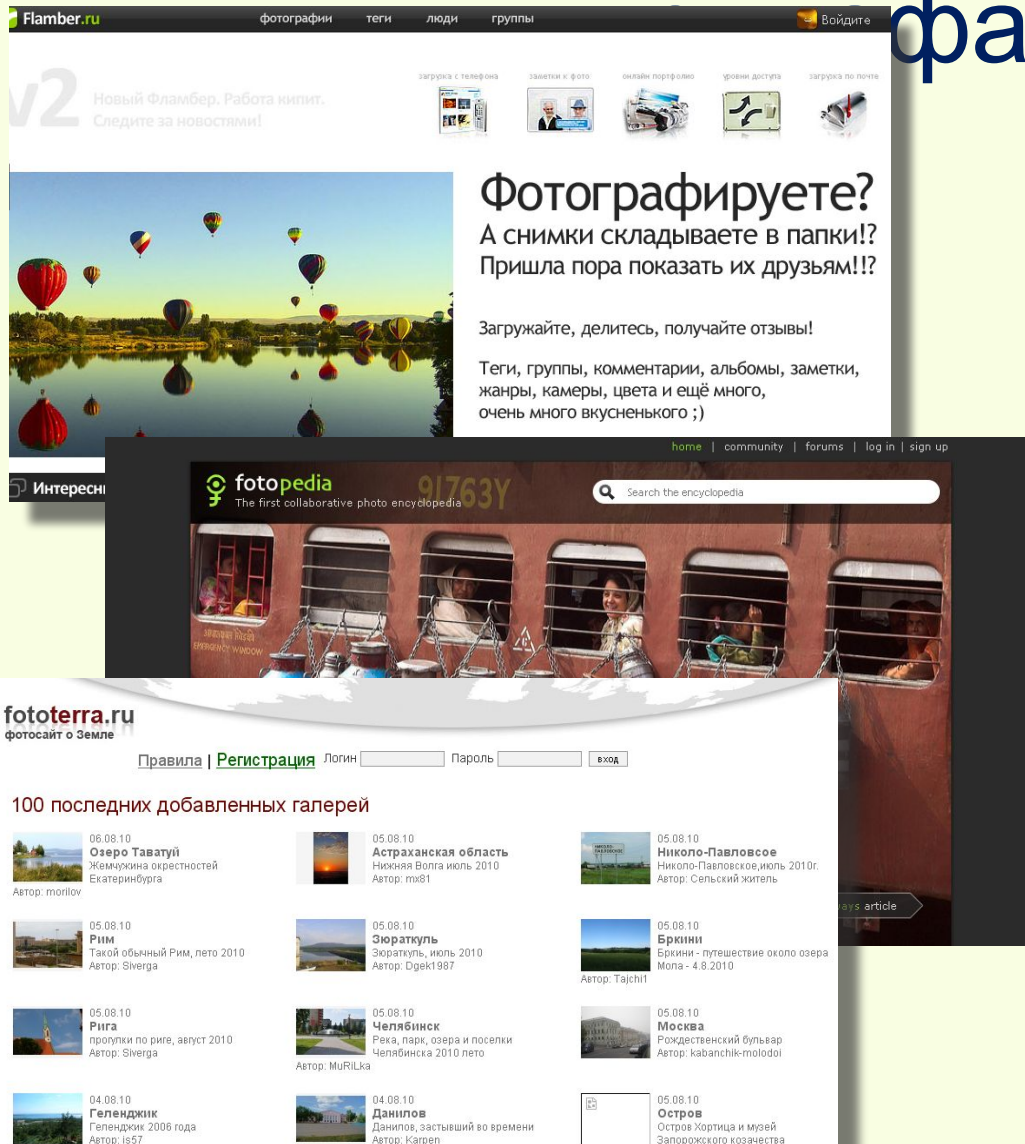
фа

Flamber.ru фотографии теги люди группы Войдите

v2 Новый Фламбер. Работа кипит. Следите за новостями!

загрузка с телефона заметки к фото онлайн портфолио уровни доступа загрузка по почте

Фотографируете?
А снимки складываете в папки!?
Пришла пора показать их друзьям!!?

Загружайте, делитесь, получайте отзывы!

Теги, группы, комментарии, альбомы, заметки, жанры, камеры, цвета и ещё много, очень много вкусненького ;)

Интересн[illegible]

home | community | forums | log in | sign up

fotopedia
The first collaborative photo encyclopedia

Search the encyclopedia

EMERGENCY WINDOW

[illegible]ays article

fototerra.ru
фотосайт о Земле

Правила | Регистрация Логин Пароль вход

100 последних добавленных галерей

| | | |
|---|---|---|
| 06.08.10 Озеро Таватуй Жемчужина окрестностей Екатеринбурга Автор: morilov | 05.08.10 Астраханская область Нижняя Волга июль 2010 Автор: mx81 | 05.08.10 Николо-Павловское Николо-Павловское,июль 2010г. Автор: Сельский житель |
| 05.08.10 Рим Такой обычный Рим, лето 2010 Автор: Siverga | 05.08.10 Зюраткуль Зюраткуль, июль 2010 Автор: Dgek1987 | 05.08.10 Бркини Бркини - путешествие около озера Мола - 4.8.2010 Автор: Tajchi1 |
| 05.08.10 Рига прогулки по риге, август 2010 Автор: Siverga | 05.08.10 Челябинск Река, парк, озера и поселки Челябинска 2010 лето Автор: MuRiLka | 05.08.10 Москва Рождественский бульвар Автор: kabanchik-molodoi |
| 04.08.10 Геленджик Геленджик 2006 года Автор: js57 | 04.08.10 Данилов Данилов, застывший во времени Автор: Karpen | 05.08.10 Остров Остров Хортица и музей Запорожского козачества |